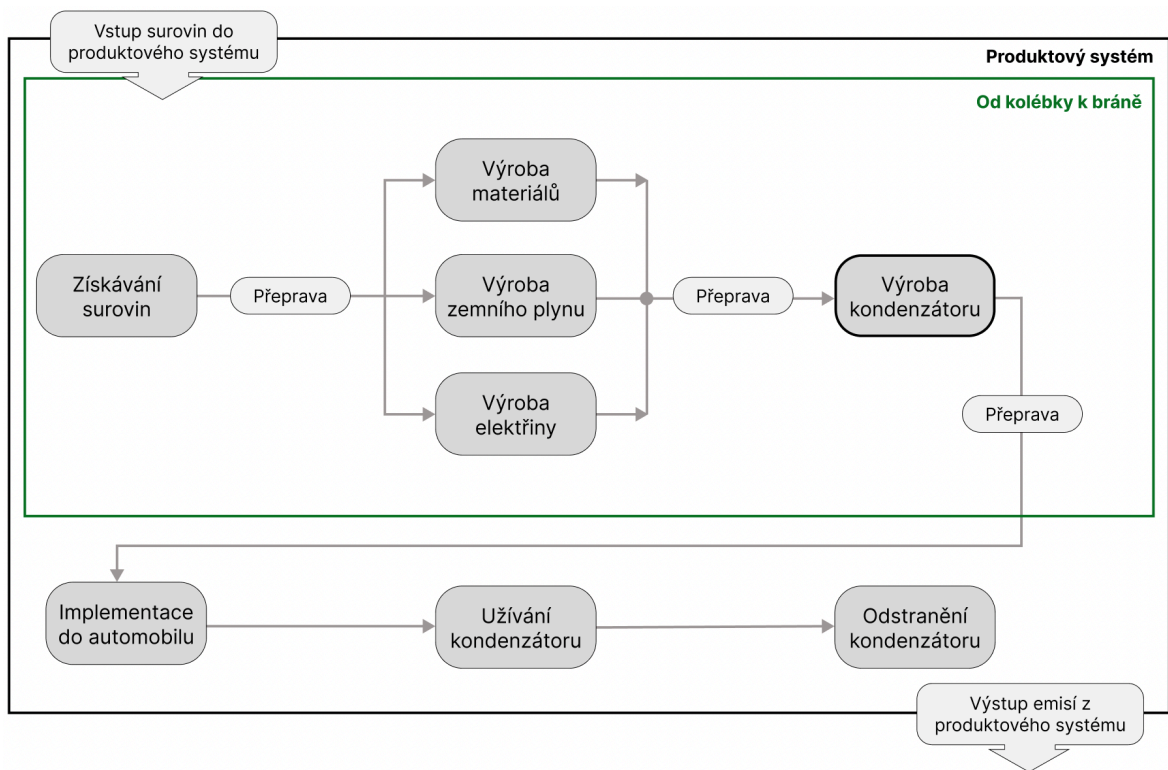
Vstup surovin do produktového systému

Produktový systém

Od kolébky k bráně

Získávání surovin

Přeprava

Výroba materiálů

Výroba zemního plynu

Výroba elektřiny

Přeprava

Výroba kondenzátoru

Přeprava

Implementace do automobilu

Užívání kondenzátoru

Odstranění kondenzátoru

Výstup emisí z produktového systému